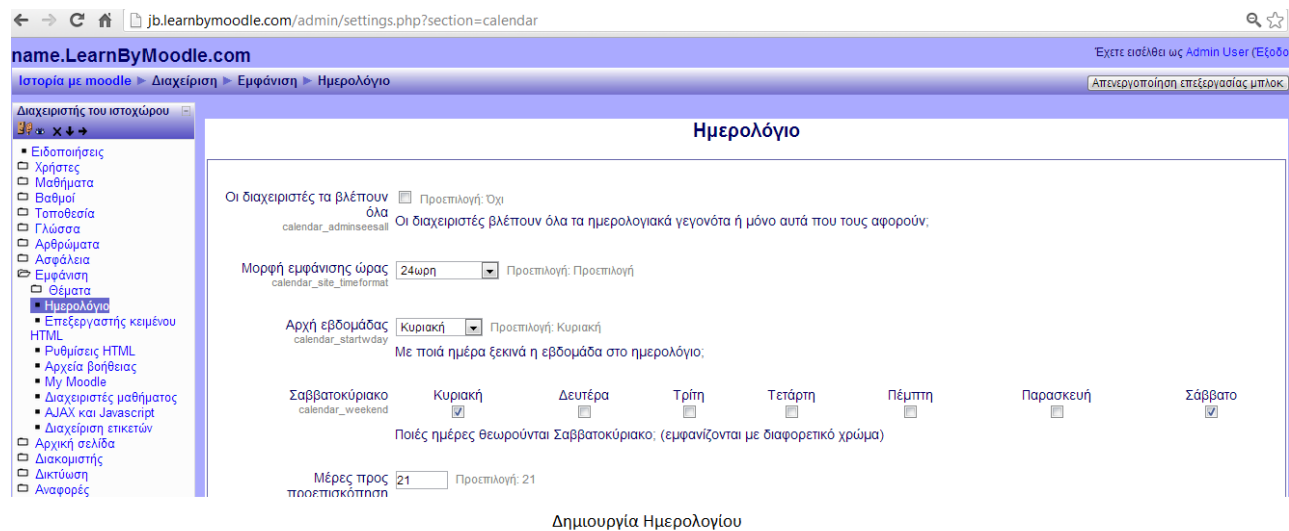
jb.learnbymoodle.com/admin/settings.php?section=calendar

name.LearnByMoodle.com

Έχετε εισέλθει ως Admin User (Έξοδο

Ιστορία με moodle ► Διαχείριση ► Εμφάνιση ► Ημερολόγιο

Απενεργοποίηση επεξεργασίας μπλοκ

Διαχειριστής του ιστοχώρου

- Ειδοποιήσεις
- Χρήστες
- Μαθήματα
- Βαθμοί
- Τοποθεσία
- Γλώσσα
- Αρθρώματα
- Ασφάλεια
- Εμφάνιση
  - Θέματα
  - Ημερολόγιο
  - Επεξεργαστής κειμένου HTML
  - Ρυθμίσεις HTML
  - Αρχεία βοήθειας
  - My Moodle
  - Διαχειριστές μαθήματος
  - AJAX και Javascript
  - Διαχείριση ετικετών
- Αρχική σελίδα
- Διακομιστής
- Δικτύωση
- Αναφορές

Ημερολόγιο

Οι διαχειριστές τα βλέπουν όλα
calendar_adminseesall
Προεπιλογή: Όχι
Οι διαχειριστές βλέπουν όλα τα ημερολογιακά γεγονότα ή μόνο αυτά που τους αφορούν;

Μορφή εμφάνισης ώρας
calendar_site_timeformat
24ωρη
Προεπιλογή: Προεπιλογή

Αρχή εβδομάδας
calendar_startwday
Κυριακή
Προεπιλογή: Κυριακή
Με ποιά ημέρα ξεκινά η εβδομάδα στο ημερολόγιο;

Σαββατοκύριακο
calendar_weekend
Κυριακή Δευτέρα Τρίτη Τετάρτη Πέμπτη Παρασκευή Σάββατο
Ποιές ημέρες θεωρούνται Σαββατοκύριακο; (εμφανίζονται με διαφορετικό χρώμα)

Μέρες προς προεπισκόπηση
21
Προεπιλογή: 21

Δημιουργία Ημερολογίου